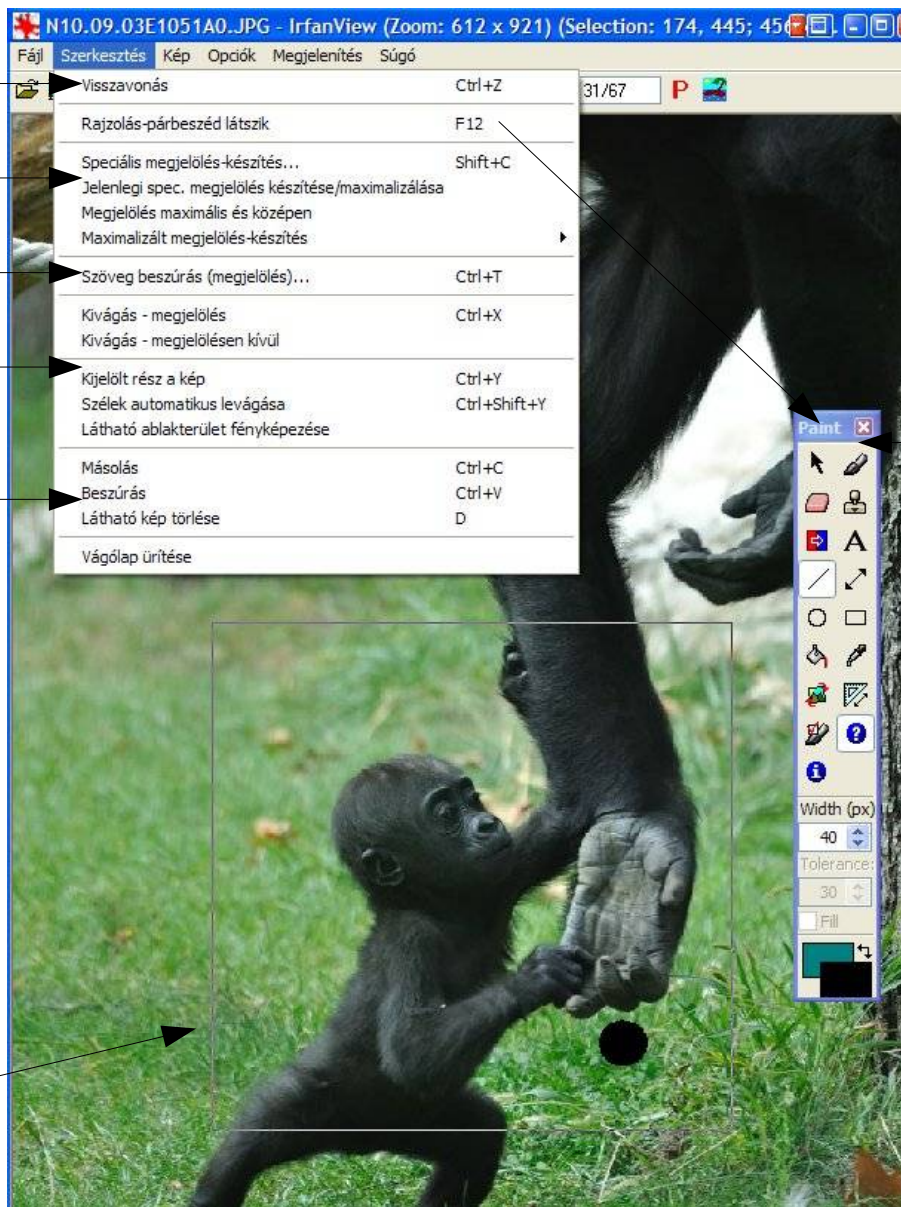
N10.09.03E1051A0.JPG - IrfanView (Zoom: 612 x 921) (Selection: 174, 445; 45

Fájl Szerkesztés Kép Opciók Megjelenítés Súgó

31/67 P

| | |
|---|---|
| Visszavonás | Ctrl+Z |
| Rajzolás-párbeszéd látszik | F12 |
| Speciális megjelölés-készítés... | Shift+C |
| Jelenlegi spec. megjelölés készítése/maximalizálása | |
| Megjelölés maximális és középen | |
| Maximalizált megjelölés-készítés | |
| Szöveg beszúrás (megjelölés)... | Ctrl+T |
| Kivágás - megjelölés | Ctrl+X |
| Kivágás - megjelölésen kívül | |
| Kijelölt rész a kép | Ctrl+Y |
| Szélek automatikus levágása | Ctrl+Shift+Y |
| Látható ablakterület fényképezése | |
| Másolás | Ctrl+C |
| Beszúrás | Ctrl+V |
| Látható kép törlése | D |
| Vágólap ürítése | |

Paint

A

Width (px)
40
Tolerance:
30
Fill